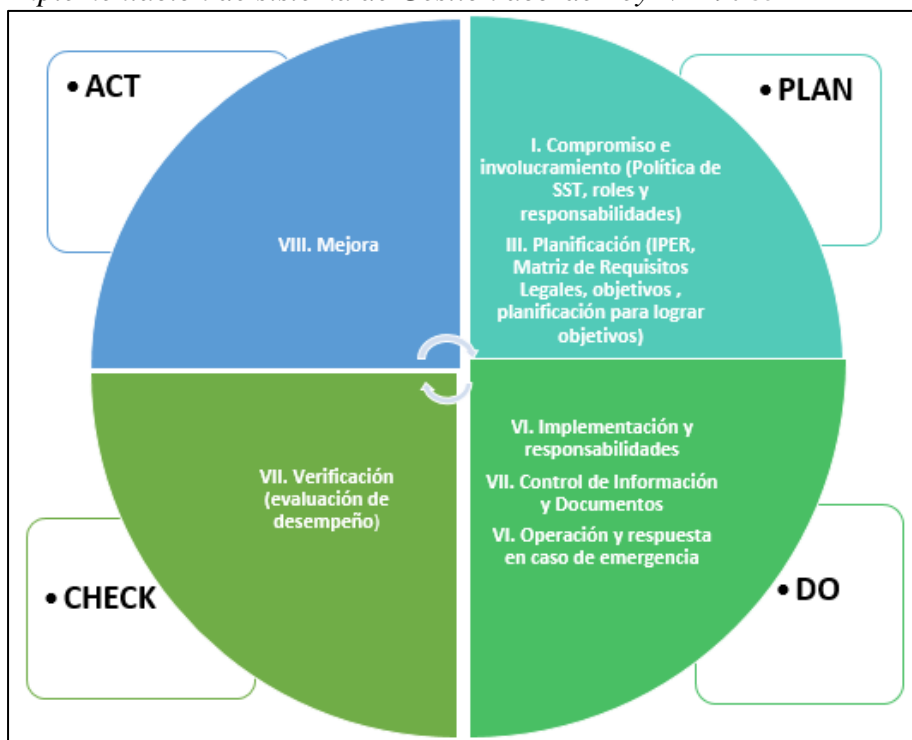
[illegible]

• ACT

• PLAN

I. Compromiso e involucramiento (Política de SST, roles y responsabilidades)

III. Planificación (IPER, Matriz de Requisitos Legales, objetivos , planificación para lograr objetivos)

VIII. Mejora

VII. Verificación (evaluación de desempeño)

VI. Implementación y responsabilidades

VII. Control de Información y Documentos

VI. Operación y respuesta en caso de emergencia

• CHECK

• DO